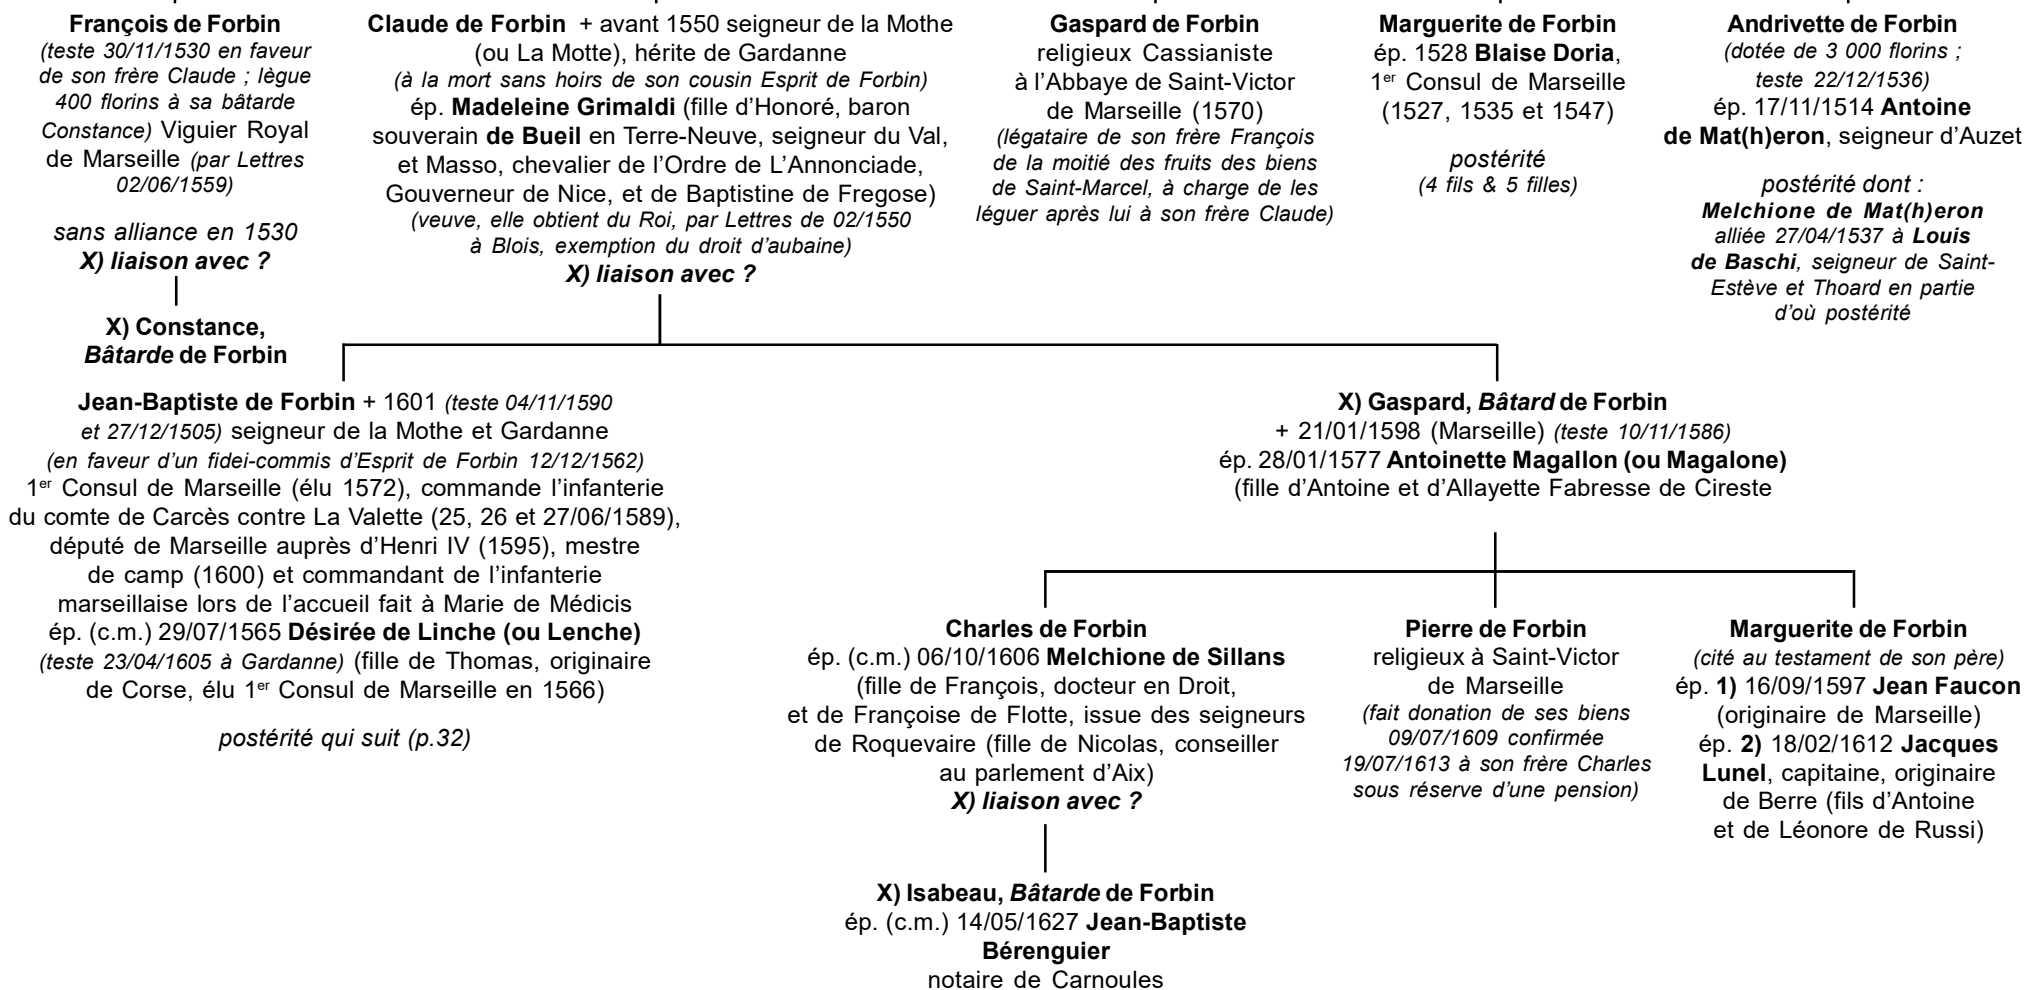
**François de Forbin**
*(teste 30/11/1530 en faveur de son frère Claude ; lègue 400 florins à sa bâtarde Constance)* Viguier Royal de Marseille *(par Lettres 02/06/1559)*

*sans alliance en 1530*
***X) liaison avec ?***

**X) Constance, *Bâtarde* de Forbin**

**Claude de Forbin** + avant 1550 seigneur de la Mothe (ou La Motte), hérite de Gardanne
*(à la mort sans hoirs de son cousin Esprit de Forbin)*
ép. **Madeleine Grimaldi** (fille d'Honoré, baron souverain **de Bueil** en Terre-Neuve, seigneur du Val, et Masso, chevalier de l'Ordre de L'Annonciade, Gouverneur de Nice, et de Baptistine de Fregose)
*(veuve, elle obtient du Roi, par Lettres de 02/1550 à Blois, exemption du droit d'aubaine)*
***X) liaison avec ?***

**Gaspard de Forbin**
religieux Cassianiste à l'Abbaye de Saint-Victor de Marseille (1570)
*(légataire de son frère François de la moitié des fruits des biens de Saint-Marcel, à charge de les léguer après lui à son frère Claude)*

**Marguerite de Forbin**
ép. 1528 **Blaise Doria**, 1$^{er}$ Consul de Marseille (1527, 1535 et 1547)

*postérité*
*(4 fils & 5 filles)*

**Andrivette de Forbin**
*(dotée de 3 000 florins ; teste 22/12/1536)*
ép. 17/11/1514 **Antoine de Mat(h)eron**, seigneur d'Auzet

*postérité dont :*
***Melchione de Mat(h)eron*** *alliée 27/04/1537 à* ***Louis de Baschi****, seigneur de Saint-Estève et Thoard en partie d'où postérité*

**Jean-Baptiste de Forbin** + 1601 *(teste 04/11/1590 et 27/12/1505)* seigneur de la Mothe et Gardanne
*(en faveur d'un fidei-commis d'Esprit de Forbin 12/12/1562)*
1$^{er}$ Consul de Marseille (élu 1572), commande l'infanterie du comte de Carcès contre La Valette (25, 26 et 27/06/1589), député de Marseille auprès d'Henri IV (1595), mestre de camp (1600) et commandant de l'infanterie marseillaise lors de l'accueil fait à Marie de Médicis
ép. (c.m.) 29/07/1565 **Désirée de Linche (ou Lenche)**
*(teste 23/04/1605 à Gardanne)* (fille de Thomas, originaire de Corse, élu 1$^{er}$ Consul de Marseille en 1566)

*postérité qui suit (p.32)*

**X) Gaspard, *Bâtard* de Forbin**
+ 21/01/1598 (Marseille) *(teste 10/11/1586)*
ép. 28/01/1577 **Antoinette Magallon (ou Magalone)**
(fille d'Antoine et d'Allayette Fabresse de Cireste

**Charles de Forbin**
ép. (c.m.) 06/10/1606 **Melchione de Sillans**
(fille de François, docteur en Droit, et de Françoise de Flotte, issue des seigneurs de Roquevaire (fille de Nicolas, conseiller au parlement d'Aix)
***X) liaison avec ?***

**X) Isabeau, *Bâtarde* de Forbin**
ép. (c.m.) 14/05/1627 **Jean-Baptiste Bérenguier**
notaire de Carnoules

**Pierre de Forbin**
religieux à Saint-Victor de Marseille
*(fait donation de ses biens 09/07/1609 confirmée 19/07/1613 à son frère Charles sous réserve d'une pension)*

**Marguerite de Forbin**
*(cité au testament de son père)*
ép. **1)** 16/09/1597 **Jean Faucon** (originaire de Marseille)
ép. **2)** 18/02/1612 **Jacques Lunel**, capitaine, originaire de Berre (fils d'Antoine et de Léonore de Russi)